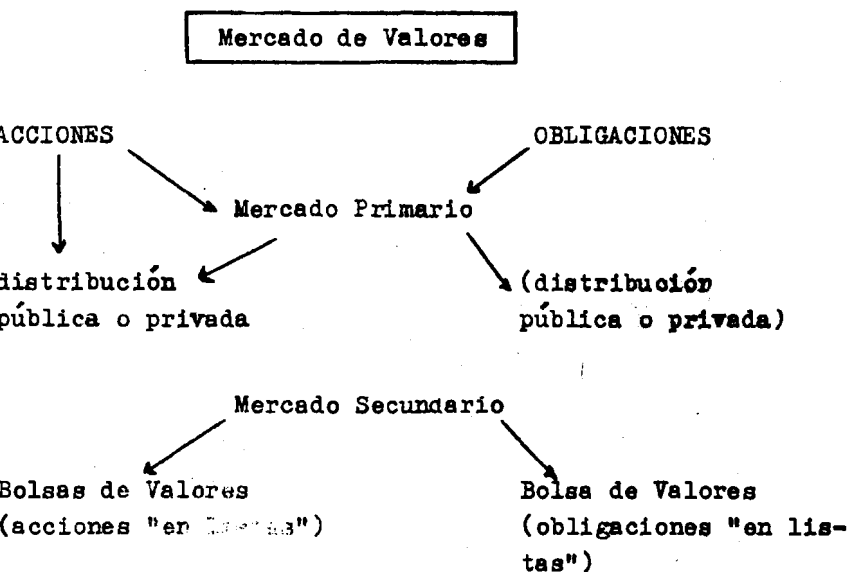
Mercado de Valores

ACCIONES

OBLIGACIONES

Mercado Primario

distribución pública o privada

(distribución pública o privada)

Mercado Secundario

Bolsas de Valores (acciones "en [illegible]")

Bolsa de Valores (obligaciones "en listas")